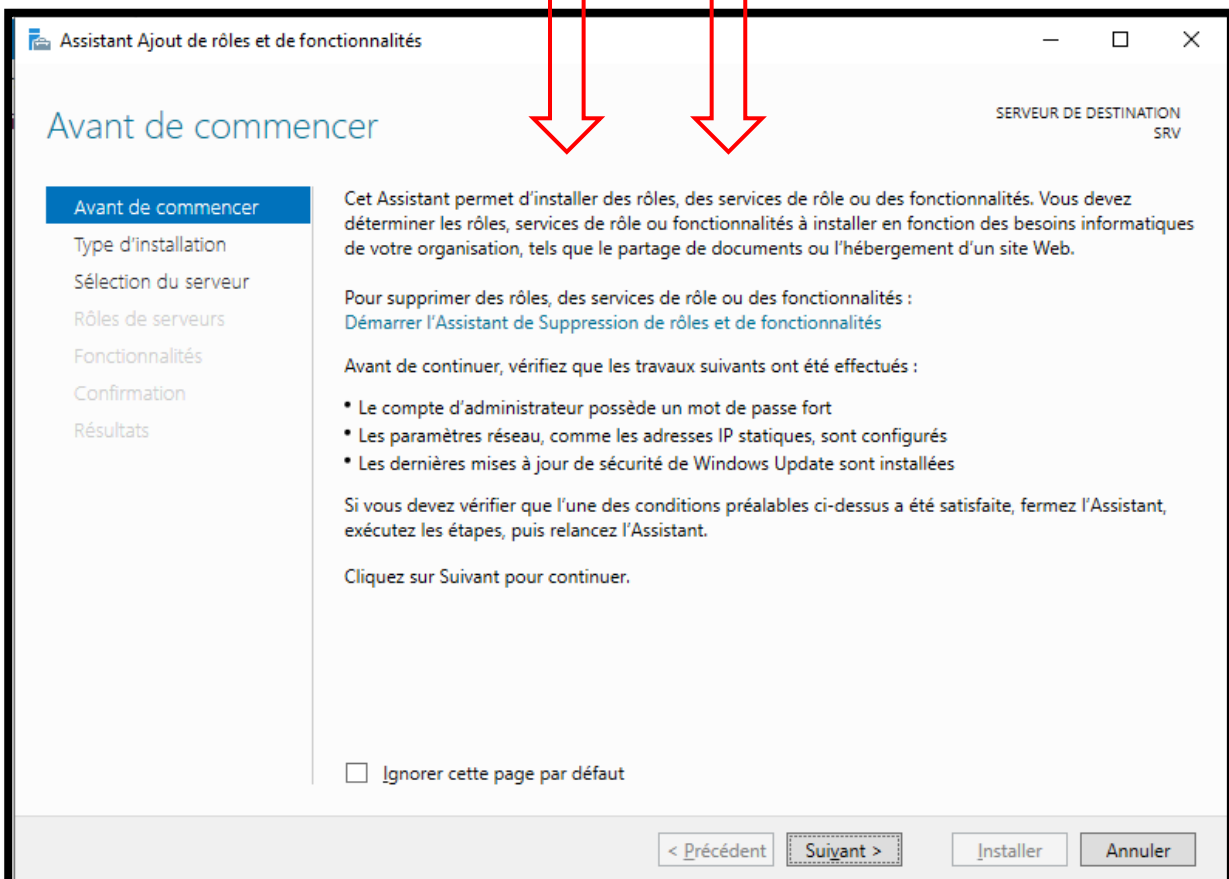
Assistant Ajout de rôles et de fonctionnalités

Avant de commencer

SERVEUR DE DESTINATION
SRV

Avant de commencer
Type d'installation
Sélection du serveur
Rôles de serveurs
Fonctionnalités
Confirmation
Résultats

Cet Assistant permet d'installer des rôles, des services de rôle ou des fonctionnalités. Vous devez déterminer les rôles, services de rôle ou fonctionnalités à installer en fonction des besoins informatiques de votre organisation, tels que le partage de documents ou l'hébergement d'un site Web.

Pour supprimer des rôles, des services de rôle ou des fonctionnalités :
Démarrer l'Assistant de Suppression de rôles et de fonctionnalités

Avant de continuer, vérifiez que les travaux suivants ont été effectués :

• Le compte d'administrateur possède un mot de passe fort
• Les paramètres réseau, comme les adresses IP statiques, sont configurés
• Les dernières mises à jour de sécurité de Windows Update sont installées

Si vous devez vérifier que l'une des conditions préalables ci-dessus a été satisfaite, fermez l'Assistant, exécutez les étapes, puis relancez l'Assistant.

Cliquez sur Suivant pour continuer.

Ignorer cette page par défaut

< Précédent   Suivant >   Installer   Annuler